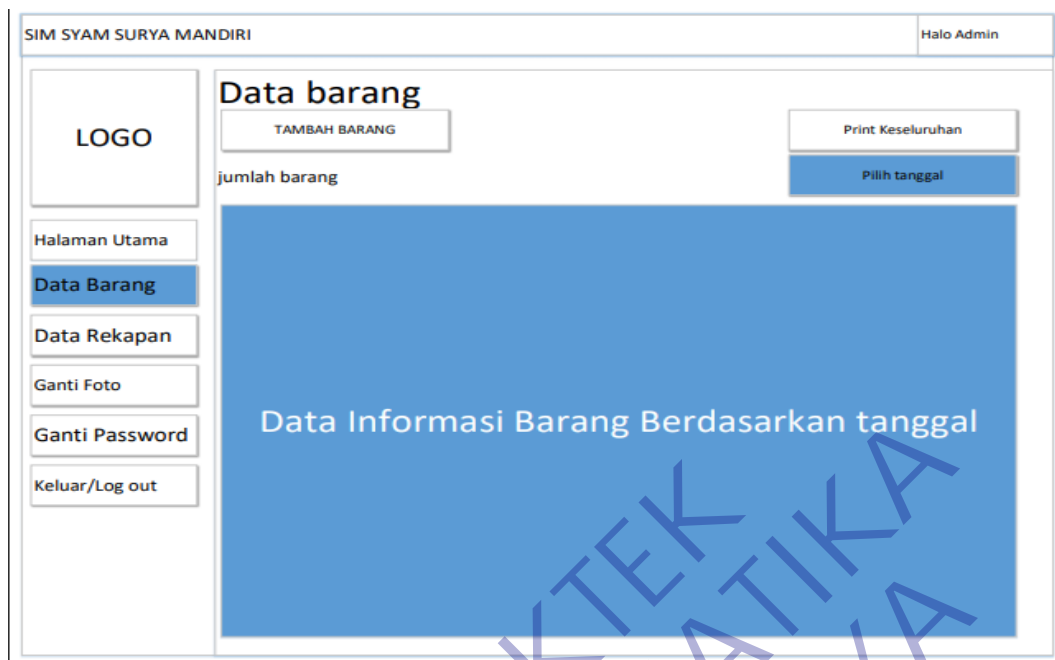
SIM SYAM SURYA MANDIRI

Halo Admin

LOGO

Halaman Utama

Data Barang

Data Rekapan

Ganti Foto

Ganti Password

Keluar/Log out

Data barang

TAMBAH BARANG

Print Keseluruhan

jumlah barang

Pilih tanggal

Data Informasi Barang Berdasarkan tanggal

KTEK ATIKA A